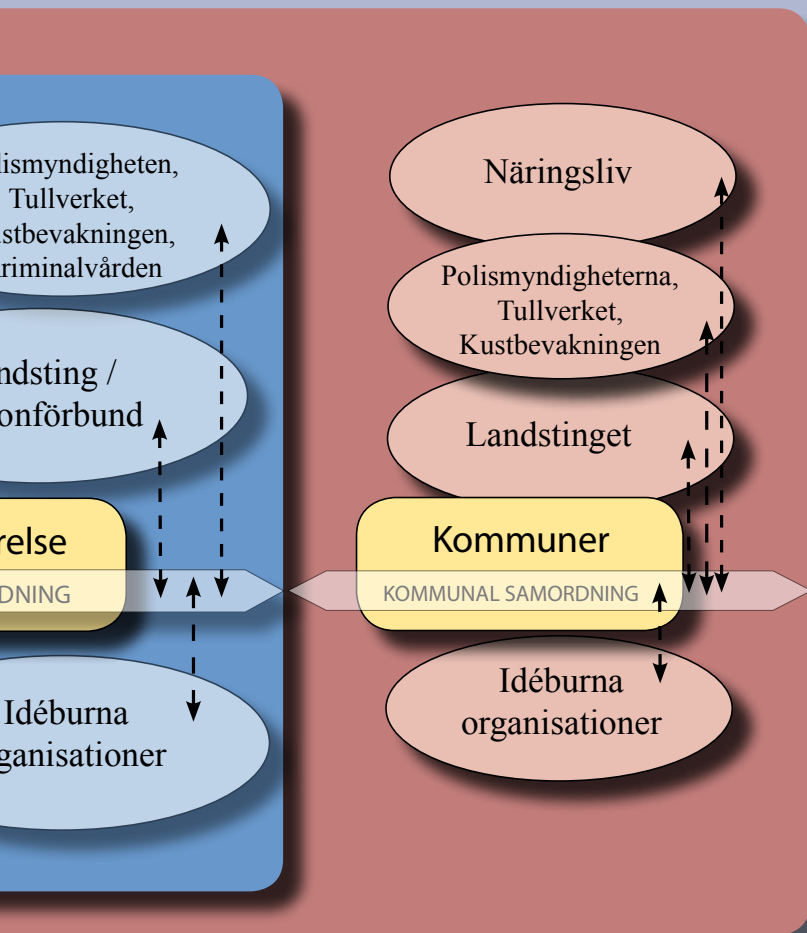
lismyndigheten, Tullverket, stbevakningen, riminalvården

ndsting / onförbund

relse

DNING

Idéburna ganisationer

Näringsliv

Polismyndigheterna, Tullverket, Kustbevakningen

Landstinget

Kommuner

KOMMUNAL SAMORDNING

Idéburna organisationer